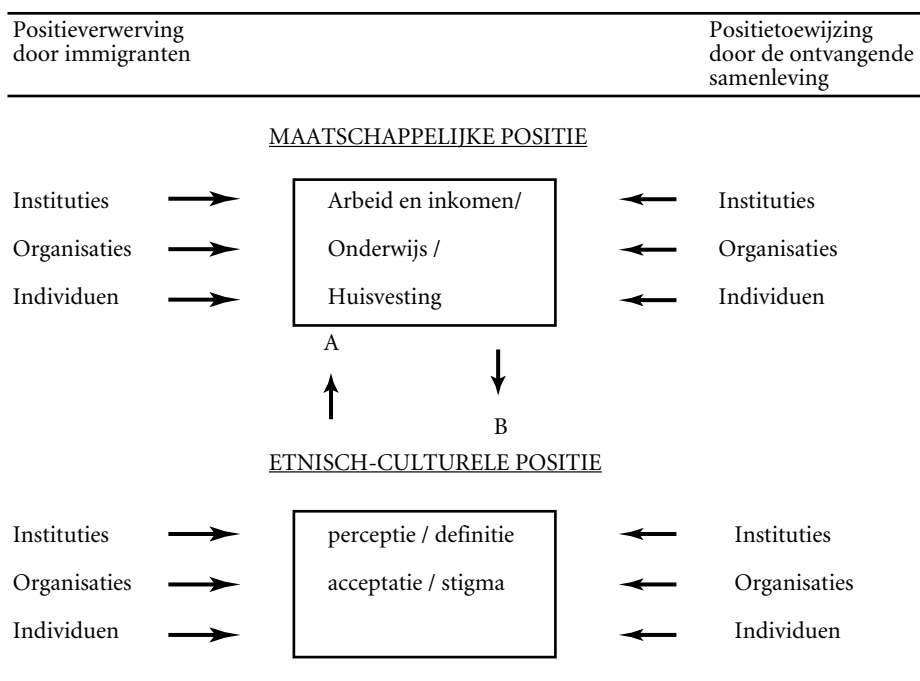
Positieverwerving door immigranten

Positietoewijzing door de ontvangende samenleving

MAATSCHAPPELIJKE POSITIE

Instituties

Organisaties

Individuen

Arbeid en inkomen/

Onderwijs /

Huisvesting

Instituties

Organisaties

Individuen

A

B

ETNISCH-CULTURELE POSITIE

Instituties

Organisaties

Individuen

perceptie / definitie

acceptatie / stigma

Instituties

Organisaties

Individuen